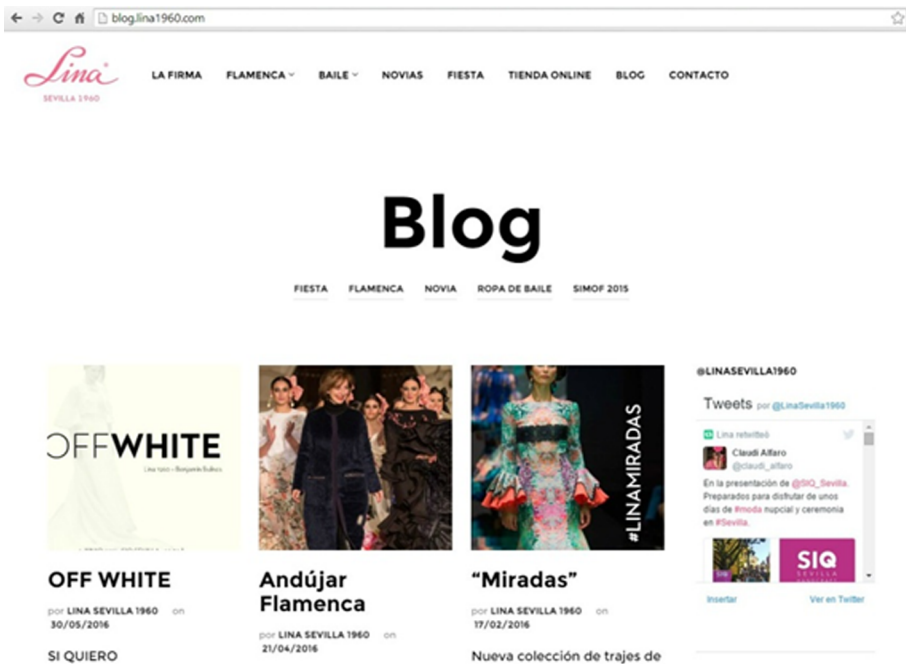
blog.lina1960.com

Lina
SEVILLA 1960

LA FIRMA FLAMENCA BAILE NOVIAS FIESTA TIENDA ONLINE BLOG CONTACTO

Blog

FIESTA FLAMENCA NOVIA ROPA DE BAILE SIMOF 2015

OFFWHITE
Lina 1960 + Benjamín Bulnes

OFF WHITE
por LINA SEVILLA 1960 on 30/05/2016
SI QUIERO

Andújar Flamenca
por LINA SEVILLA 1960 on 21/04/2016

#LINAMIRADAS

"Miradas"
por LINA SEVILLA 1960 on 17/02/2016
Nueva colección de trajes de

@LINASEVILLA1960

Tweets por @LinaSevilla1960

Lina retwitteó
Claudi Alfaro
@claudi_alfaro
En la presentación de @SIQ_Sevilla. Preparados para disfrutar de unos días de #moda nupcial y ceremonia en #Sevilla.

SIQ
SEVILLA

Insertar Ver en Twitter